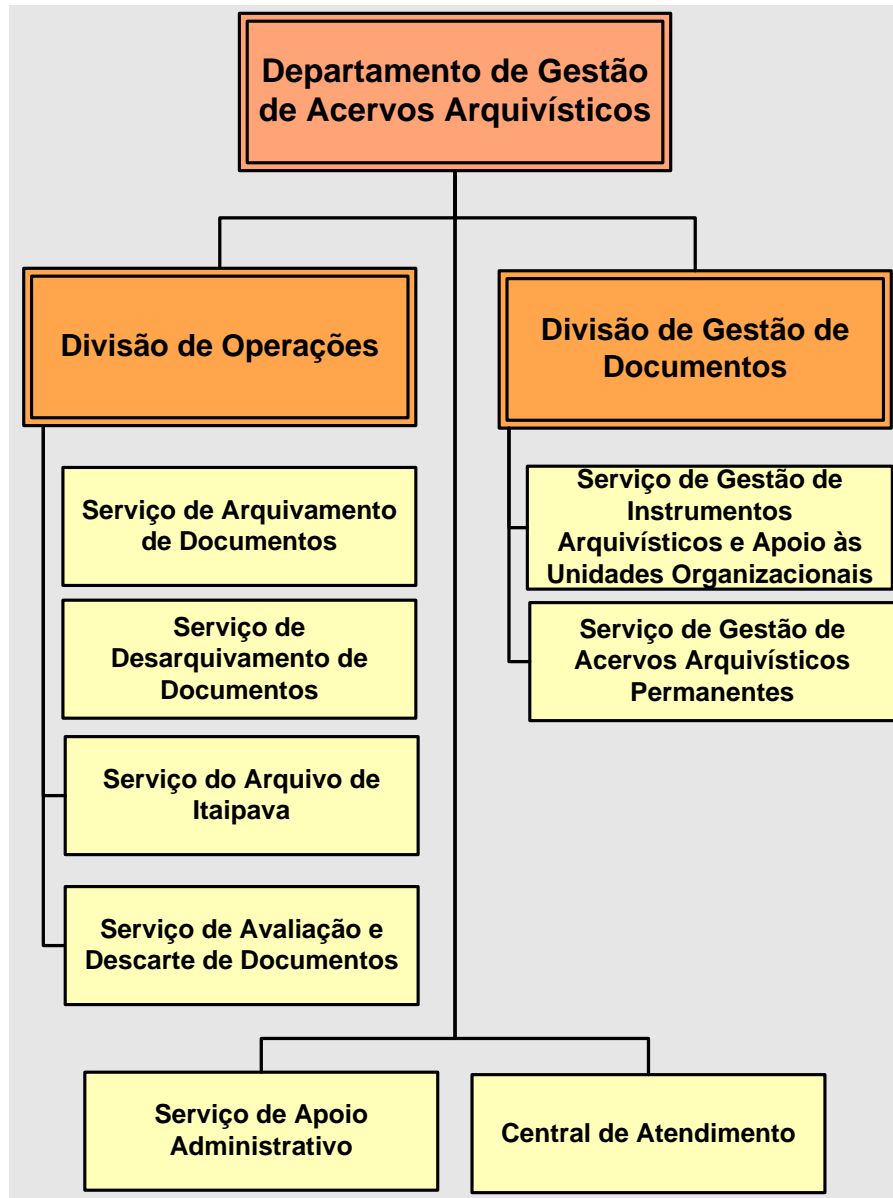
Departamento de Gestão de Acervos Arquivísticos

Divisão de Operações

Serviço de Arquivamento de Documentos

Serviço de Desarquivamento de Documentos

Serviço do Arquivo de Itaipava

Serviço de Avaliação e Descarte de Documentos

Divisão de Gestão de Documentos

Serviço de Gestão de Instrumentos Arquivísticos e Apoio às Unidades Organizacionais

Serviço de Gestão de Acervos Arquivísticos Permanentes

Serviço de Apoio Administrativo

Central de Atendimento